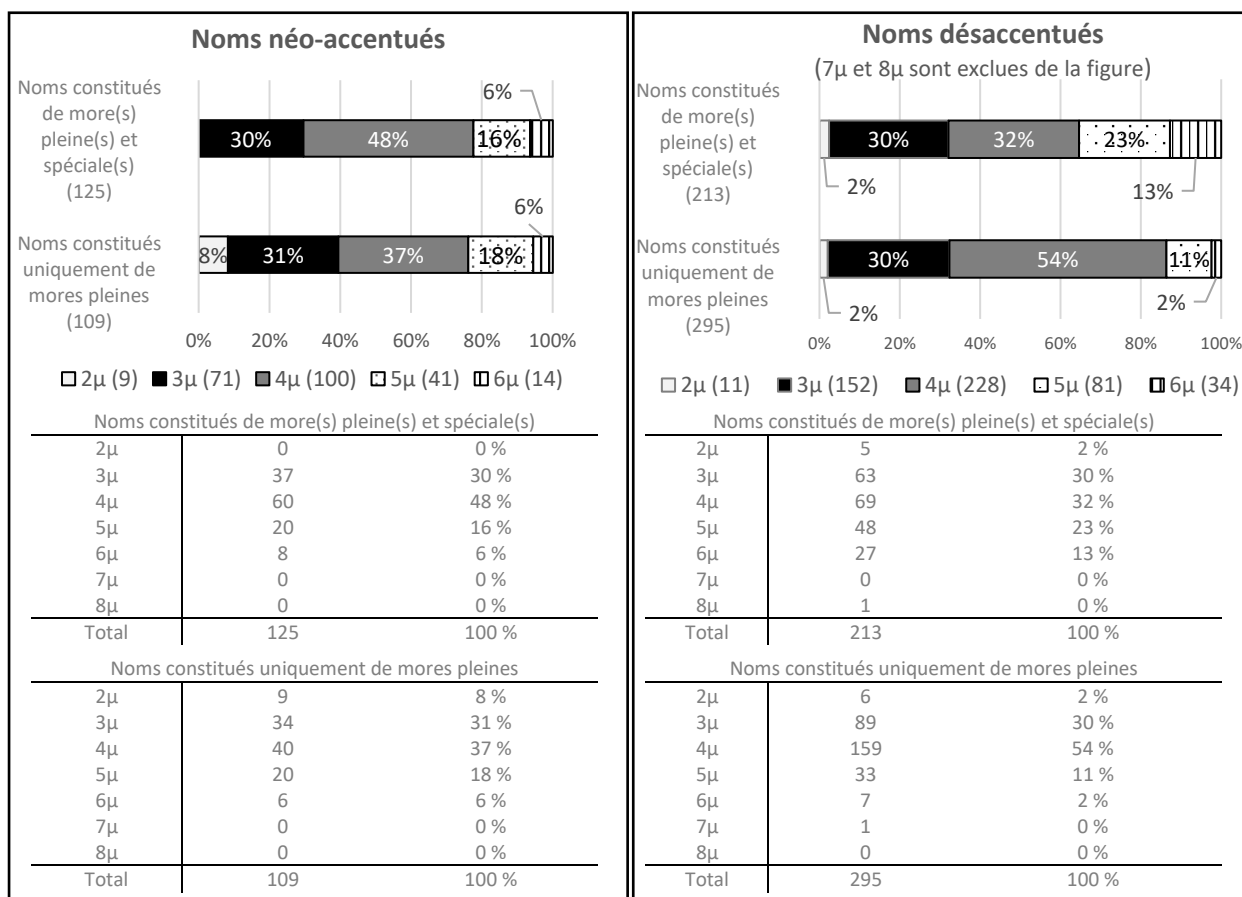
Noms néo-accentués

Noms constitués de more(s) pleine(s) et spéciale(s) (125)

30% 48% 16% 6%

Noms constitués uniquement de mores pleines (109)

8% 31% 37% 18% 6%

0% 20% 40% 60% 80% 100%

□ 2μ (9) ■ 3μ (71) ■ 4μ (100) □ 5μ (41) □ 6μ (14)

Noms constitués de more(s) pleine(s) et spéciale(s)

| | | |
|---|---|---|
| 2μ | 0 | 0 % |
| 3μ | 37 | 30 % |
| 4μ | 60 | 48 % |
| 5μ | 20 | 16 % |
| 6μ | 8 | 6 % |
| 7μ | 0 | 0 % |
| 8μ | 0 | 0 % |
| Total | 125 | 100 % |

Noms constitués uniquement de mores pleines

| | | |
|---|---|---|
| 2μ | 9 | 8 % |
| 3μ | 34 | 31 % |
| 4μ | 40 | 37 % |
| 5μ | 20 | 18 % |
| 6μ | 6 | 6 % |
| 7μ | 0 | 0 % |
| 8μ | 0 | 0 % |
| Total | 109 | 100 % |

Noms désaccentués

(7μ et 8μ sont exclues de la figure)

Noms constitués de more(s) pleine(s) et spéciale(s) (213)

30% 32% 23% 2% 13%

Noms constitués uniquement de mores pleines (295)

30% 54% 11% 2% 2%

0% 20% 40% 60% 80% 100%

□ 2μ (11) ■ 3μ (152) ■ 4μ (228) □ 5μ (81) □ 6μ (34)

Noms constitués de more(s) pleine(s) et spéciale(s)

| | | |
|---|---|---|
| 2μ | 5 | 2 % |
| 3μ | 63 | 30 % |
| 4μ | 69 | 32 % |
| 5μ | 48 | 23 % |
| 6μ | 27 | 13 % |
| 7μ | 0 | 0 % |
| 8μ | 1 | 0 % |
| Total | 213 | 100 % |

Noms constitués uniquement de mores pleines

| | | |
|---|---|---|
| 2μ | 6 | 2 % |
| 3μ | 89 | 30 % |
| 4μ | 159 | 54 % |
| 5μ | 33 | 11 % |
| 6μ | 7 | 2 % |
| 7μ | 1 | 0 % |
| 8μ | 0 | 0 % |
| Total | 295 | 100 % |